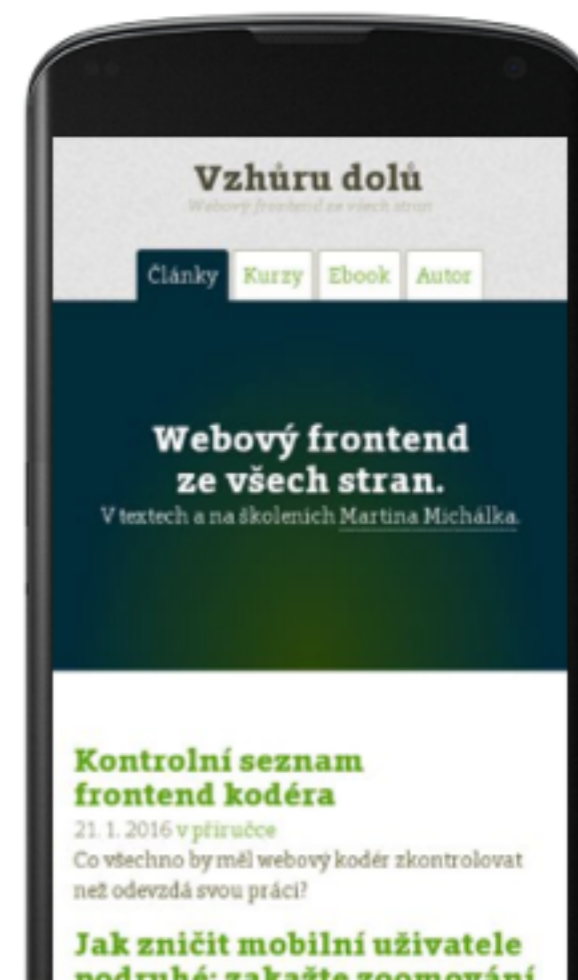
Vzhůru dolů

Webový frontend ze všech stran

Články Kurzy Ebook Autor

Webový frontend ze všech stran.

V textech a na školeních Martina Michálka.

Kontrolní seznam frontend kodéra

21. 1. 2016 v příručce

Co všechno by měl webový kodér zkontrolovat než odevzdá svou práci?

Jak zničit mobilní uživatele podruhé: zakažte zoomování